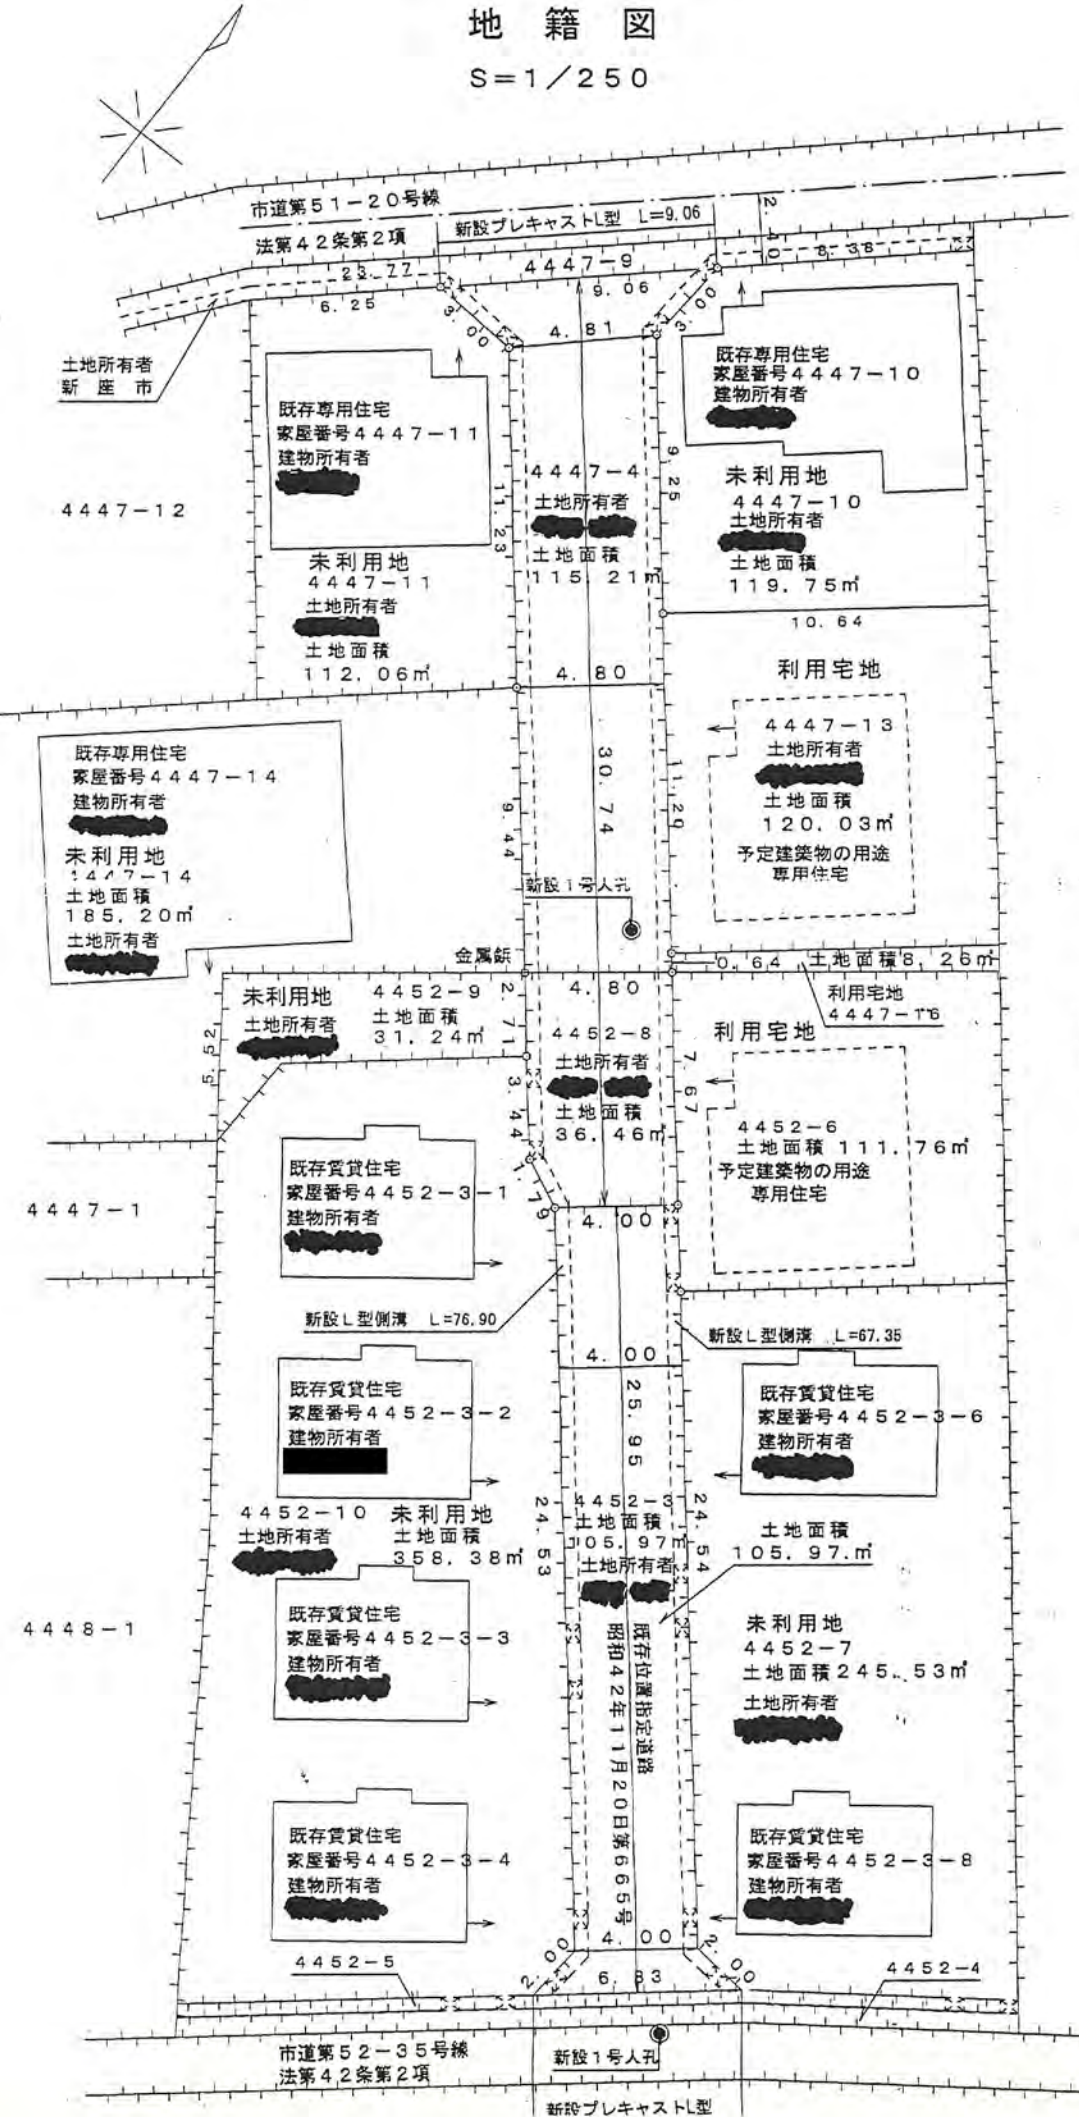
地 籍 図
S＝1／250

市道第51－20号線
法第42条第2項
新設プレキャストL型 L=9.06
2.40
8.38
23.77
4447－9
9.06
6.25
3.00
3.00
4.81

土地所有者
新座市

既存専用住宅
家屋番号4447－10
建物所有者 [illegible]

既存専用住宅
家屋番号4447－11
建物所有者 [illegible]

4447－12

4447－4
土地所有者 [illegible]
土地面積
115.21m²

9.25
11.23

未利用地
4447－10
土地所有者 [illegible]
土地面積
119.75m²

未利用地
4447－11
土地所有者 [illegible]
土地面積
112.06m²

10.64
4.80

利用宅地
4447－13
土地所有者 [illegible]
土地面積
120.03m²
予定建築物の用途
専用住宅

既存専用住宅
家屋番号4447－14
建物所有者 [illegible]
未利用地
4447－14
土地面積
185.20m²
土地所有者 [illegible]

30.74
9.44
11.29
新設1号人孔
金属鋲
0.64
土地面積8.26m²
利用宅地
4447－16
4.80

未利用地
土地所有者 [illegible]
4452－9
土地面積
31.24m²
2.71
5.52

4452－8
土地所有者 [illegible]
土地面積
36.46m²
3.44
7.67
1.79

利用宅地
4452－6
土地面積 111.76m²
予定建築物の用途
専用住宅

既存賃貸住宅
家屋番号4452－3－1
建物所有者 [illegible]

4447－1

4.00
新設L型側溝 L=76.90
新設L型側溝 L=67.35
4.00

既存賃貸住宅
家屋番号4452－3－2
建物所有者 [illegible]

25.95

既存賃貸住宅
家屋番号4452－3－6
建物所有者 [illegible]

4452－10
土地所有者 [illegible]
未利用地
土地面積
358.38m²

4452－3
土地面積
105.97m²
土地所有者 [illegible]
24.53
24.54

土地面積
105.97.m²

4448－1

既存賃貸住宅
家屋番号4452－3－3
建物所有者 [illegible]

既存位置指定道路
昭和42年11月20日第665号

未利用地
4452－7
土地面積245.53m²
土地所有者 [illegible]

既存賃貸住宅
家屋番号4452－3－4
建物所有者 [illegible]

既存賃貸住宅
家屋番号4452－3－8
建物所有者 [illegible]

2.00
4.00
2.00
6.83
4452－5
4452－4

市道第52－35号線
法第42条第2項
新設1号人孔
新設プレキャストL型